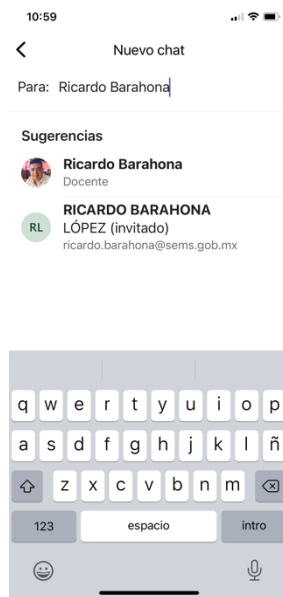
10:59

Nuevo chat

Para: Ricardo Barahona

Sugerencias

Ricardo Barahona
Docente

RL
RICARDO BARAHONA LÓPEZ (invitado)
ricardo.barahona@sems.gob.mx

q w e r t y u i o p
a s d f g h j k l ñ
z x c v b n m
123 espacio intro